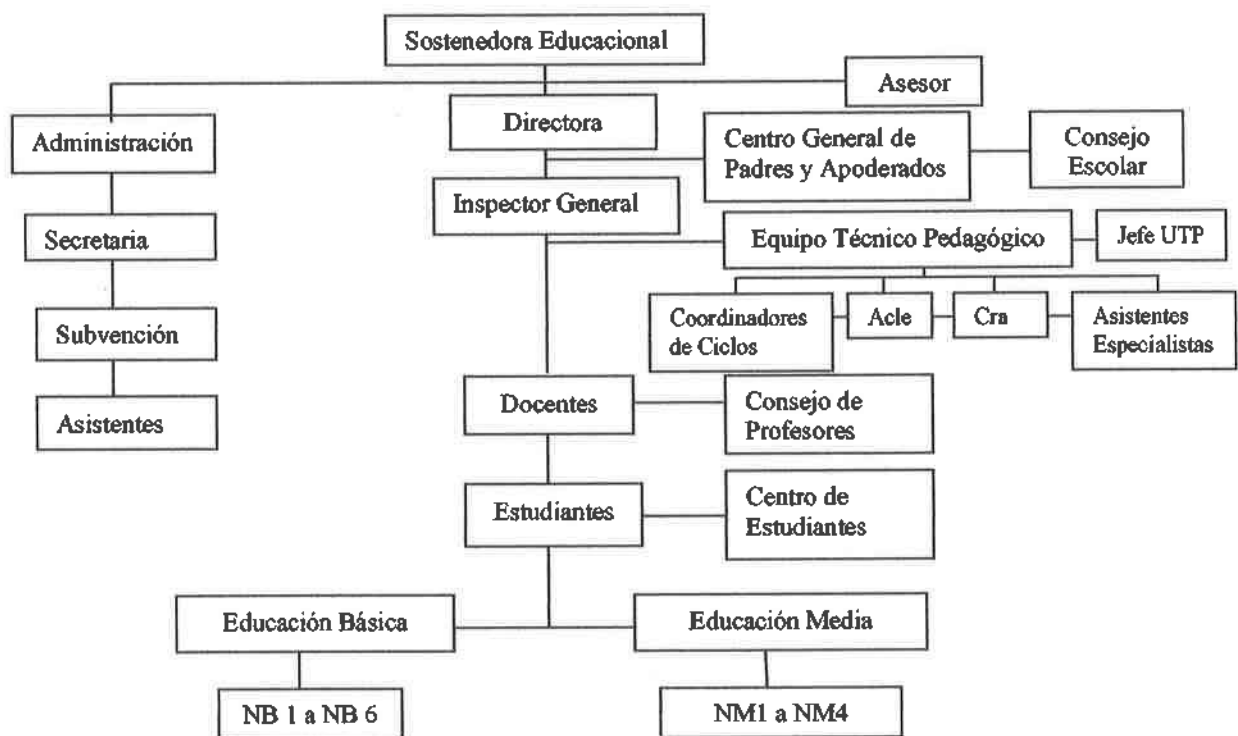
Sostenedora Educacional

Asesor

Administración

Directora

Centro General de Padres y Apoderados

Consejo Escolar

Inspector General

Secretaria

Equipo Técnico Pedagógico

Jefe UTP

Coordinadores de Ciclos

Acle

Cra

Asistentes Especialistas

Subvención

Asistentes

Docentes

Consejo de Profesores

Estudiantes

Centro de Estudiantes

Educación Básica

Educación Media

NB 1 a NB 6

NM1 a NM4